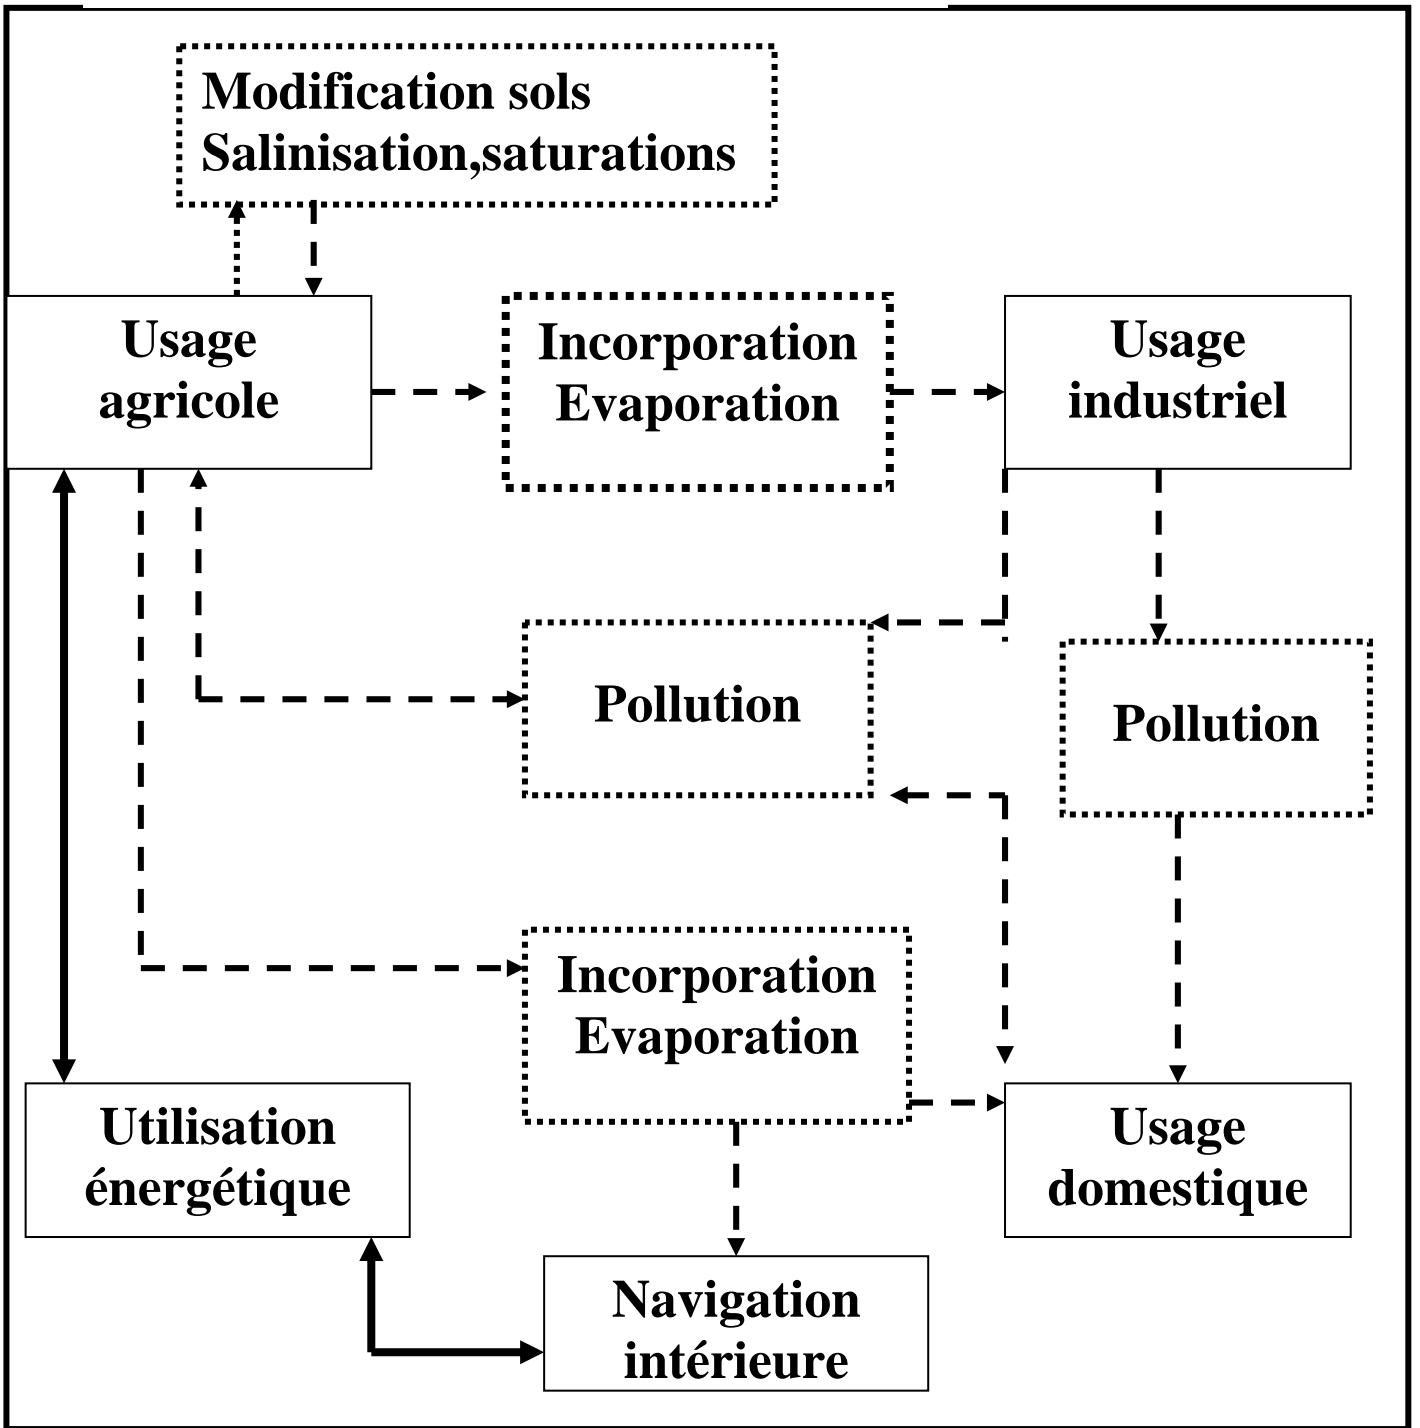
Modification sols
Salinisation,saturations

Usage
agricole

Incorporation
Evaporation

Usage
industriel

Pollution

Pollution

Incorporation
Evaporation

Utilisation
énergétique

Usage
domestique

Navigation
intérieure